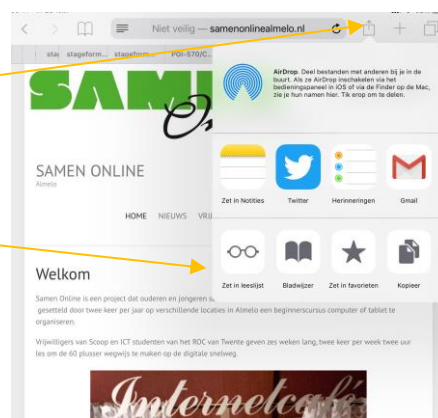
Niet veilig — samenonlinealmelo.nl

stag stageform... stageform... POI-570/C...

SAM

AirDrop. Deel bestanden met anderen bij je in de buurt. Als ze AirDrop inschakelen via het bedieningspaneel in iOS of via de Finder op de Mac, zie je hun namen hier. Tik erop om te delen.

SAMEN ONLINE
Almelo

HOME NIEUWS VRIJ

Zet in Notities
Twitter
Herinneringen
Gmail

Zet in leeslijst
Bladwijzer
Zet in favorieten
Kopieer

Welkom

Samen Online is een project dat ouderen en jongeren s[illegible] gesetteld door twee keer per jaar op verschillende locaties in Almelo een beginnerscursus computer of tablet te organiseren.

Vrijwilligers van Scoop en ICT studenten van het ROC van Twente geven zes weken lang, twee keer per week twee uur les om de 60 plusser wegwijs te maken op de digitale snelweg.

Internetcafé